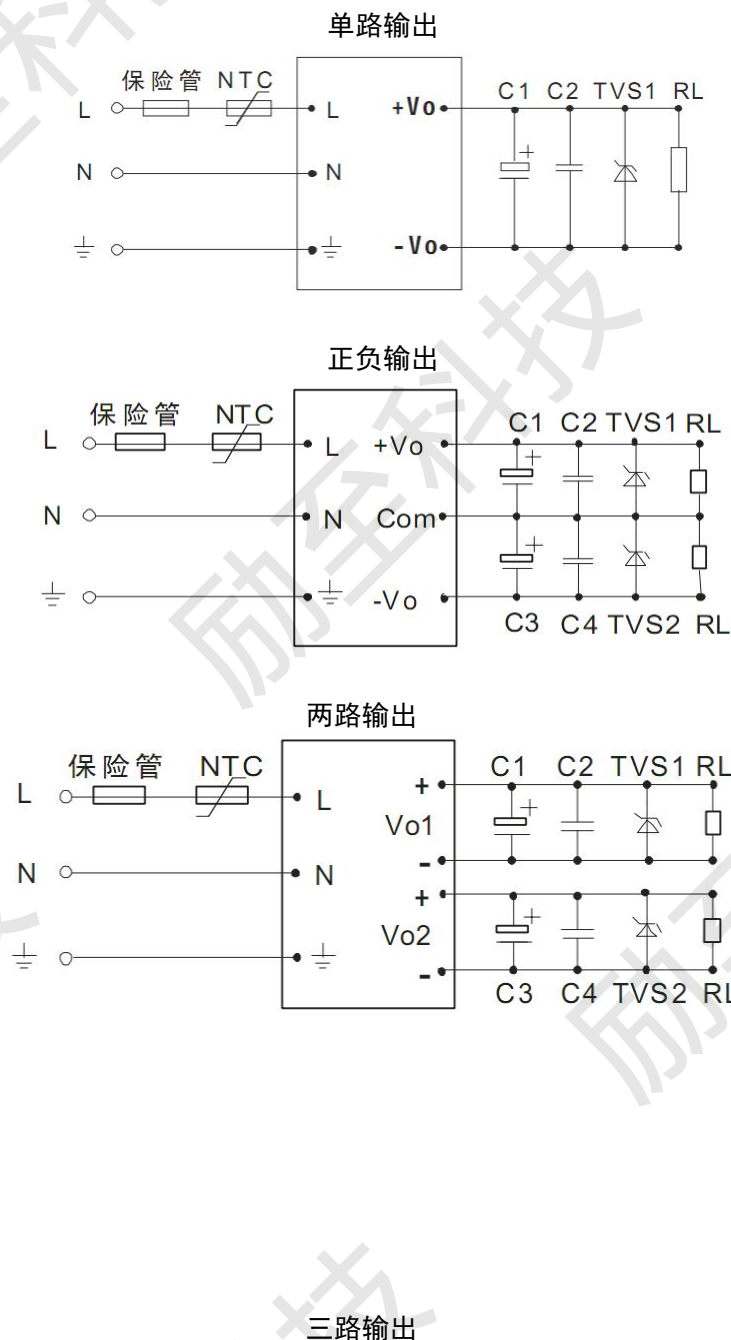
单路输出

保险管 NTC

L

N

$\frac{\underline{\ }}{=}$

L

N

$\frac{\underline{\ }}{=}$

+Vo

-Vo

C1 C2 TVS1 RL

+

正负输出

保险管 NTC

L

N

$\frac{\underline{\ }}{=}$

L

N

$\frac{\underline{\ }}{=}$

+Vo

Com

-Vo

C1 C2 TVS1 RL

+

+

C3 C4 TVS2 RL

两路输出

保险管 NTC

L

N

$\frac{\underline{\ }}{=}$

L

N

$\frac{\underline{\ }}{=}$

+

Vo1

-

+

Vo2

-

C1 C2 TVS1 RL

+

+

C3 C4 TVS2 RL

励至科技

三路输出